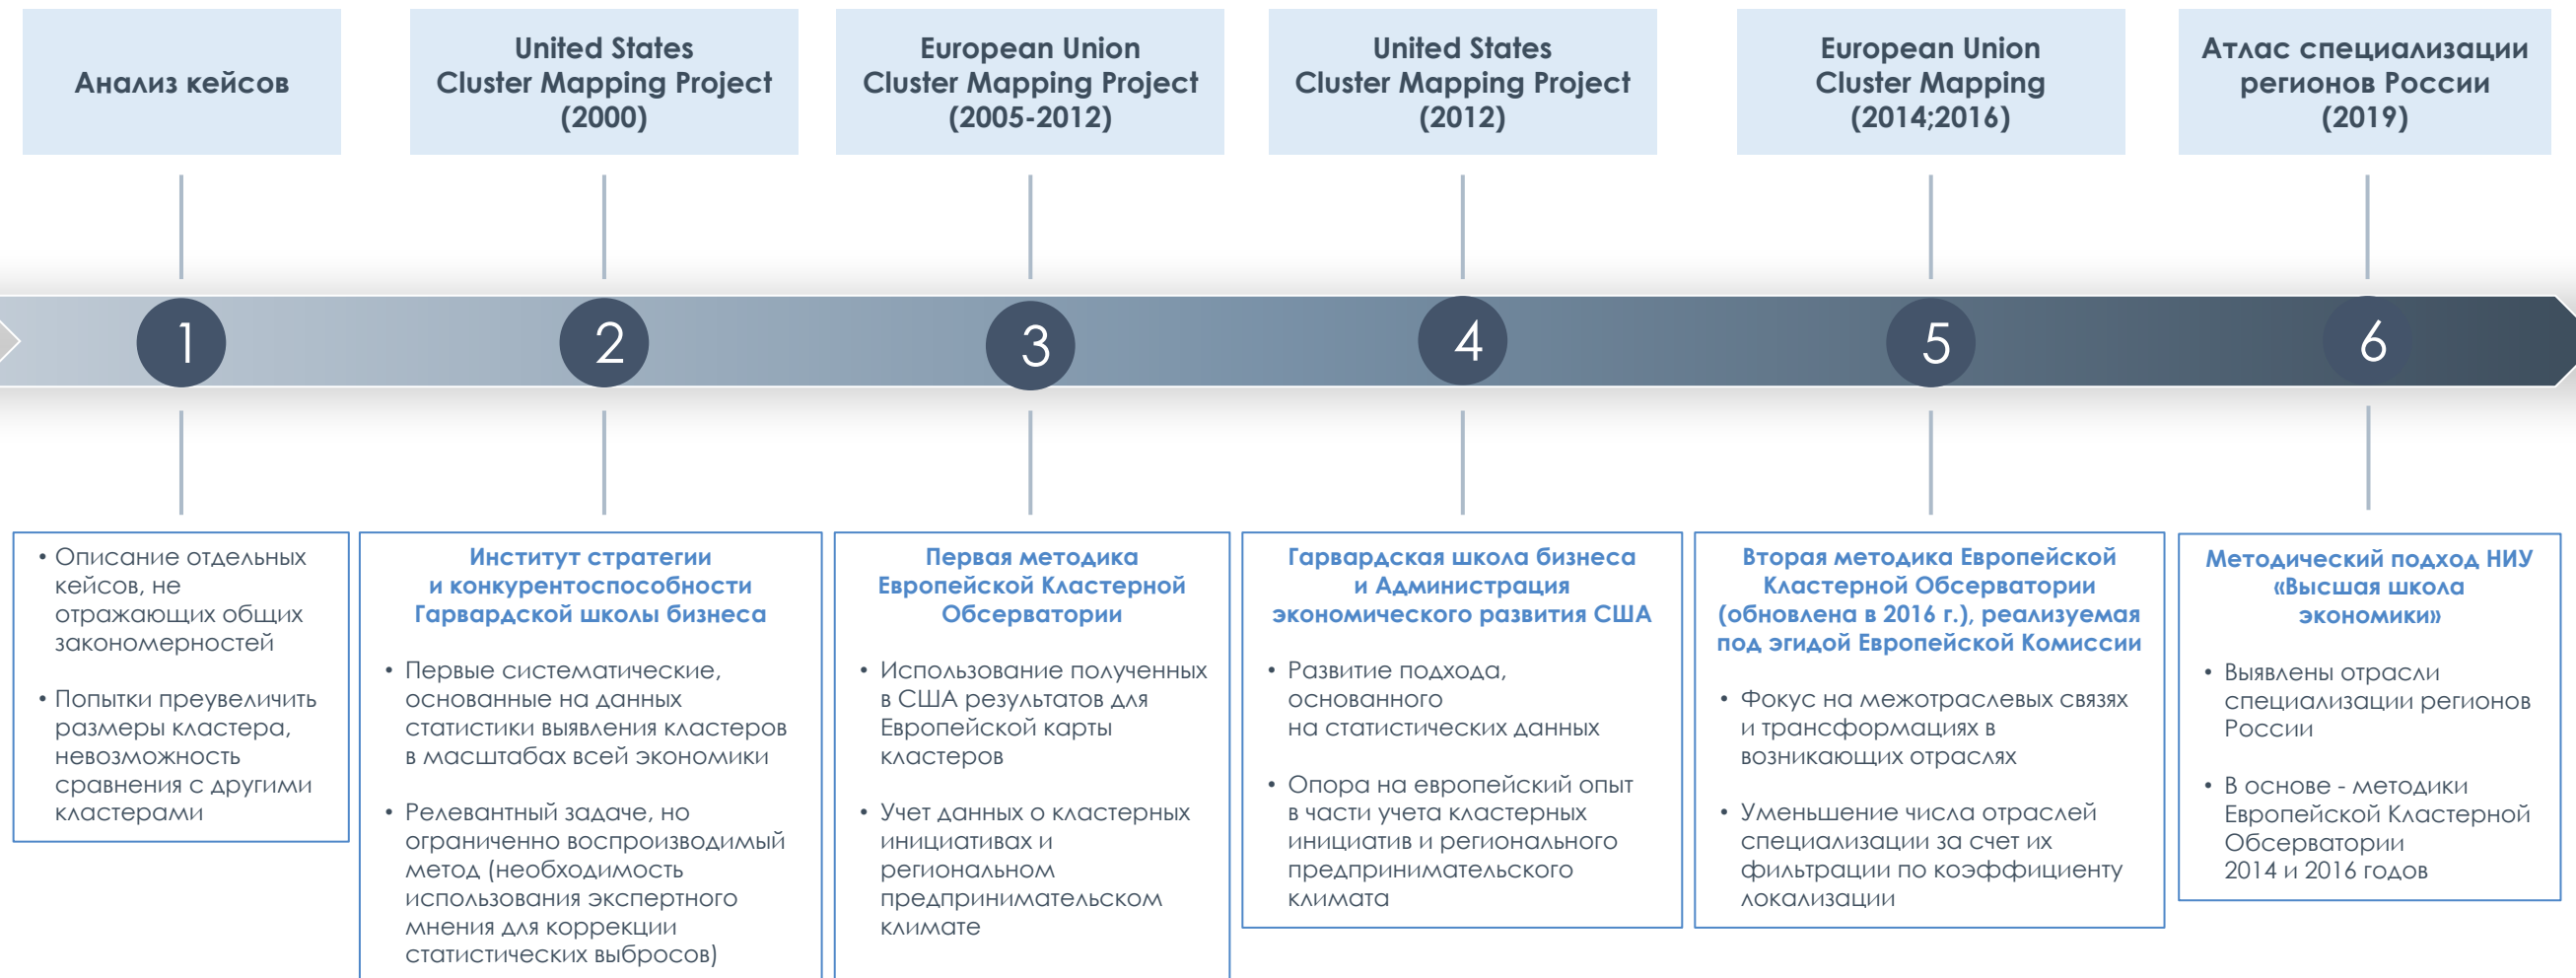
Анализ кейсов

United States Cluster Mapping Project (2000)

European Union Cluster Mapping Project (2005-2012)

United States Cluster Mapping Project (2012)

European Union Cluster Mapping (2014;2016)

Атлас специализации регионов России (2019)

1

2

3

4

5

6

• Описание отдельных кейсов, не отражающих общих закономерностей

• Попытки преувеличить размеры кластера, невозможность сравнения с другими кластерами

Институт стратегии и конкурентоспособности Гарвардской школы бизнеса

• Первые систематические, основанные на данных статистики выявления кластеров в масштабах всей экономики

• Релевантный задаче, но ограниченно воспроизводимый метод (необходимость использования экспертного мнения для коррекции статистических выбросов)

Первая методика Европейской Кластерной Обсерватории

• Использование полученных в США результатов для Европейской карты кластеров

• Учет данных о кластерных инициативах и региональном предпринимательском климате

Гарвардская школа бизнеса и Администрация экономического развития США

• Развитие подхода, основанного на статистических данных

• Опора на европейский опыт в части учета кластерных инициатив и регионального предпринимательского климата

Вторая методика Европейской Кластерной Обсерватории (обновлена в 2016 г.), реализуемая под эгидой Европейской Комиссии

• Фокус на межотраслевых связях и трансформациях в возникающих отраслях

• Уменьшение числа отраслей специализации за счет их фильтрации по коэффициенту локализации

Методический подход НИУ «Высшая школа экономики»

• Выявлены отрасли специализации регионов России

• В основе - методики Европейской Кластерной Обсерватории 2014 и 2016 годов